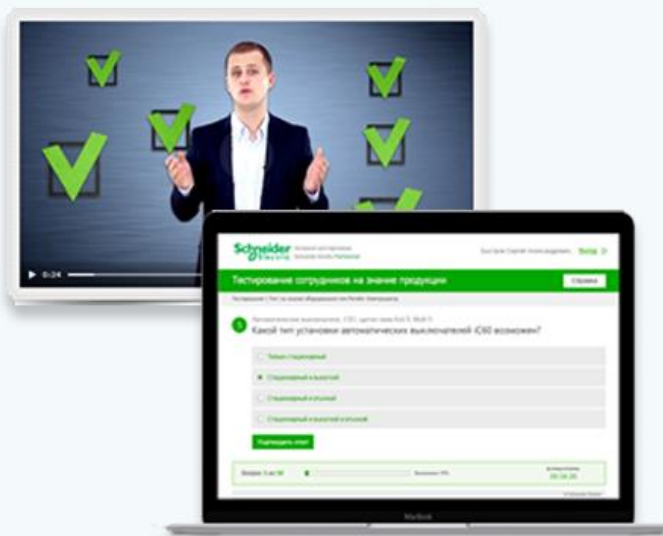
0:24

Schneider Electric

Выход

Тестирование сотрудников на знание продукции

Справка

5

Какой тип установки автоматических выключателей iC60 возможен?

Только стационарный

Стационарный и выкатной

Стационарный и втычной

Стационарный и выкатной и втычной

Подтвердить ответ

Вопрос 5 из 10

MacBook